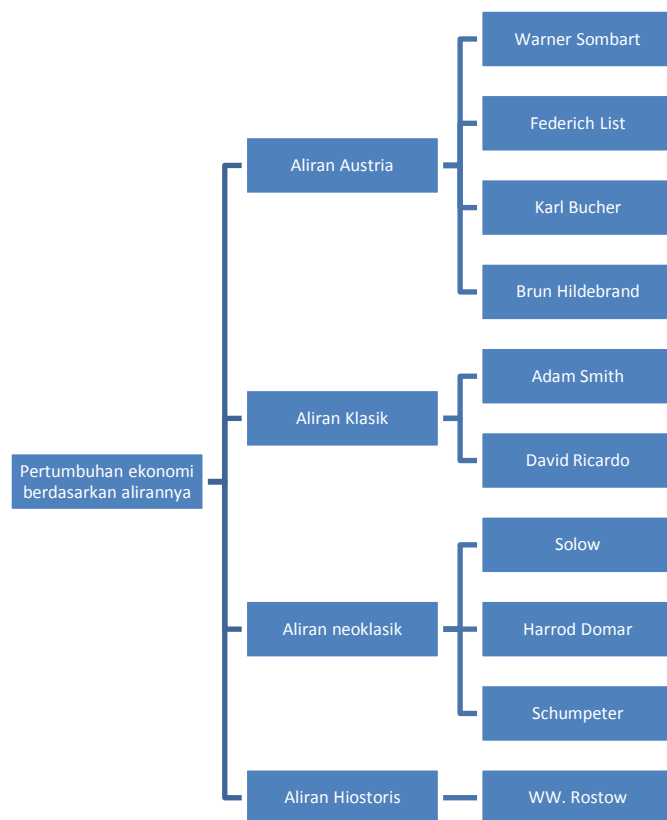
Pertumbuhan ekonomi berdasarkan alirannya

Aliran Austria

Warner Sombart

Federich List

Karl Bucher

Brun Hildebrand

Aliran Klasik

Adam Smith

David Ricardo

Aliran neoklasik

Solow

Harrod Domar

Schumpeter

Aliran Hiostoris

WW. Rostow